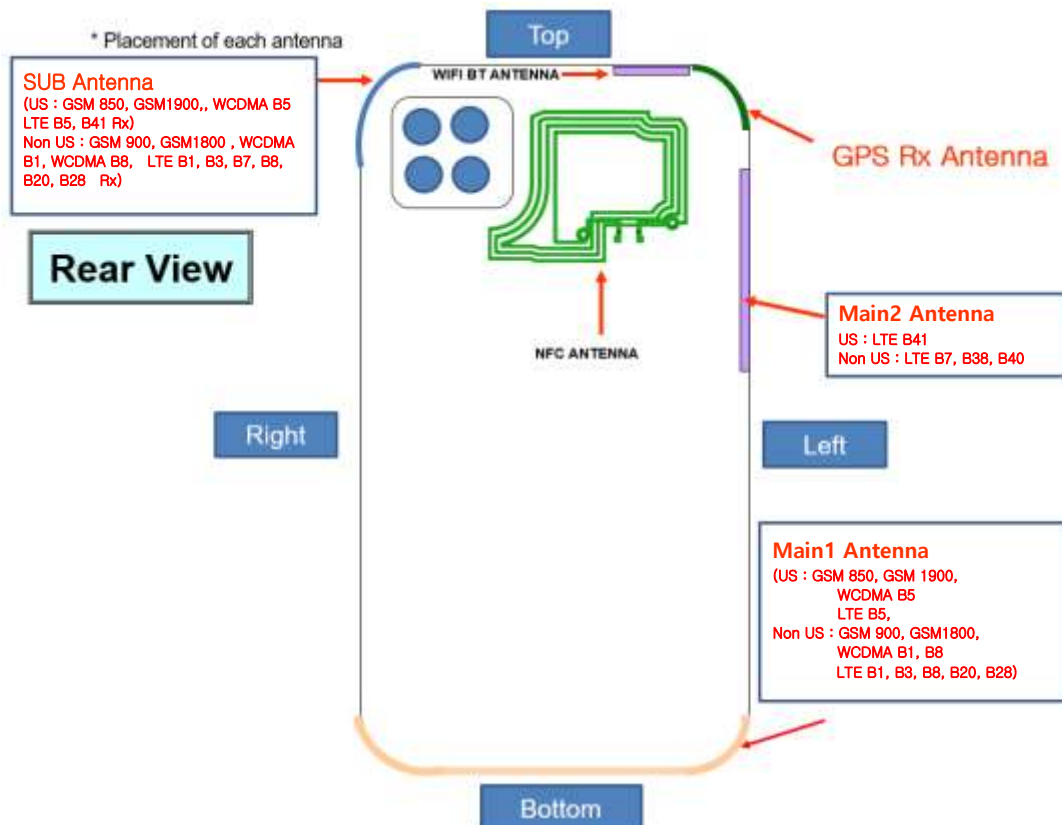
* Placement of each antenna

Top

SUB Antenna
(US : GSM 850, GSM1900,, WCDMA B5 LTE B5, B41 Rx)
Non US : GSM 900, GSM1800 , WCDMA B1, WCDMA B8, LTE B1, B3, B7, B8, B20, B28 Rx)

WIFI BT ANTENNA

GPS Rx Antenna

Rear View

NFC ANTENNA

Main2 Antenna
US : LTE B41
Non US : LTE B7, B38, B40

Right

Left

Main1 Antenna
(US : GSM 850, GSM 1900,
WCDMA B5
LTE B5,
Non US : GSM 900, GSM1800,
WCDMA B1, B8
LTE B1, B3, B8, B20, B28)

Bottom